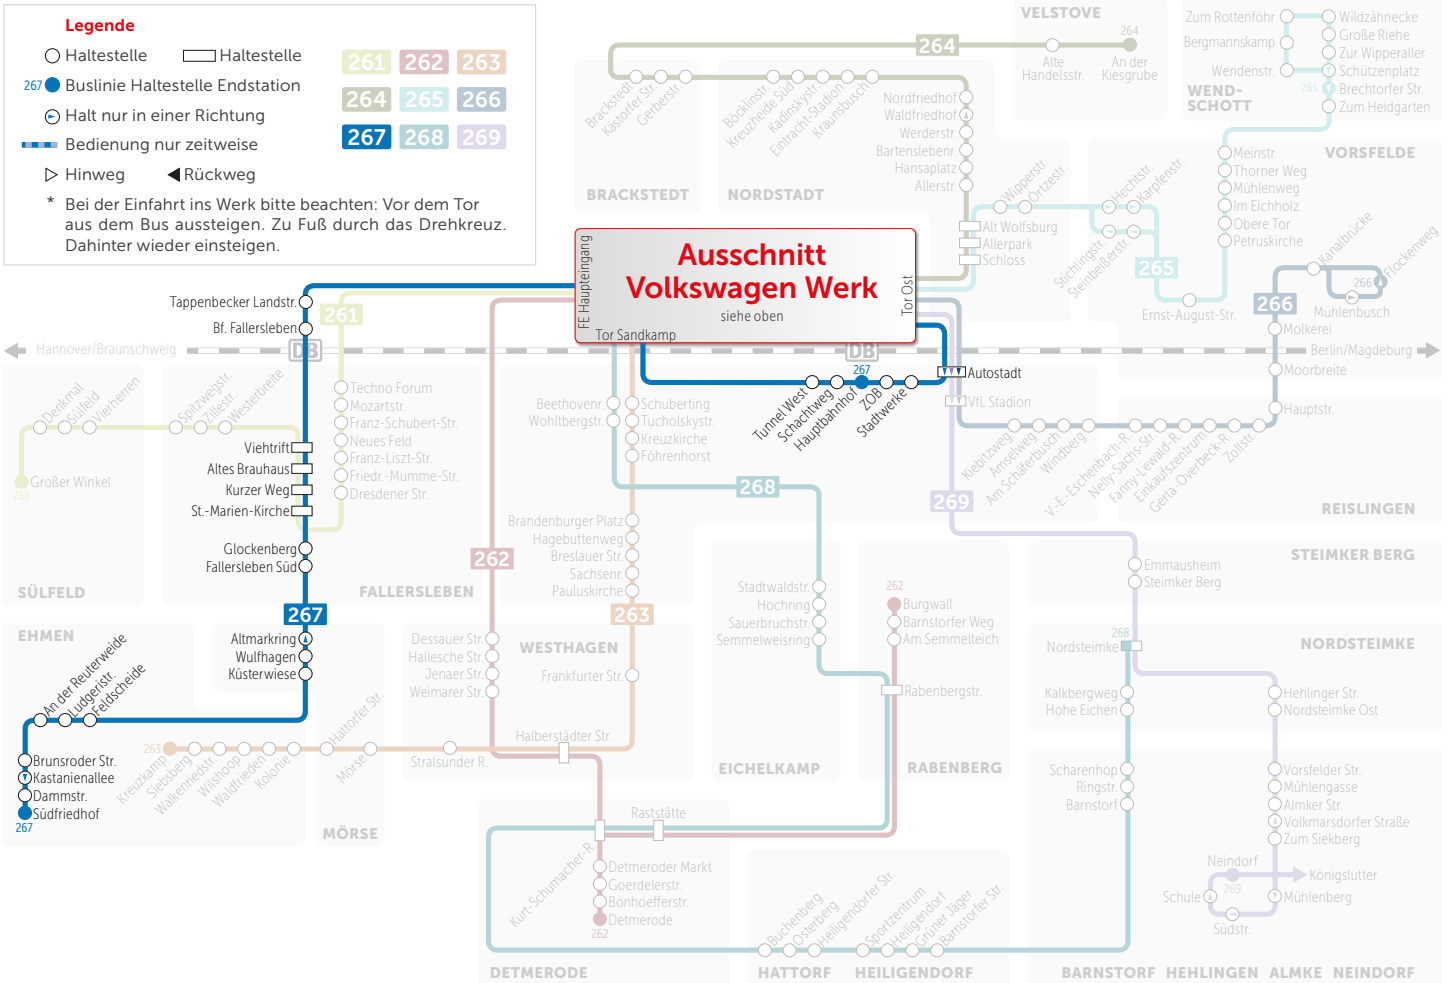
Legende
Haltestelle
Haltestelle
267 Buslinie Haltestelle Endstation
Halt nur in einer Richtung
Bedienung nur zeitweise
Hinweg
Rückweg
* Bei der Einfahrt ins Werk bitte beachten: Vor dem Tor aus dem Bus aussteigen. Zu Fuß durch das Drehkreuz. Dahinter wieder einsteigen.

261 262 263
264 265 266
267 268 269

Ausschnitt Volkswagen Werk
siehe oben
FE Haupteingang
Tor Sandkamp
Tor Ost

VELSTOVE
264
Alte Handelsstr.
An der Kiesgrube
Zum Rottenföhr
Bergmannskamp
Wendenstr.
WENDSCHOTT
Wildzähnecke
Große Riehe
Zur Wipperaller
Schützenplatz
265
Brechtorfer Str.
Zum Heidgarten
Brackstedt
Kästorfer Str.
Gerberstr.
BRACKSTEDT
Böcklinstr.
Kreuzheide Süd
Kadinskystr.
Eintracht-Stadion
Kraunsbusch
NORDSTADT
Nordfriedhof
Waldfriedhof
Werderstr.
Bartenslebenr.
Hansaplatz
Allerstr.
Alt Wolfsburg
Allerpark
Schloss
Wipperstr.
Ortzestr.
Stüchlingstr.
Steinbeißerstr.
Hechtstr.
Karpfenstr.
265
Meinstr.
Thorner Weg
Mühlenweg
Im Eichholz
Obere Tor
Petruskirche
VORSFELDE
Ernst-August-Str.
Kanalbrücke
Ilockenweg
266
266
Mühlenbusch
Molkerei
Moorbreite
Hauptstr.
Berlin/Magdeburg
Hannover/Braunschweig
DB
DB
Tappenbecker Landstr.
Bf. Fallersleben
261
Techno Forum
Mozartstr.
Franz-Schubert-Str.
Neues Feld
Franz-Liszt-Str.
Friedr.-Mumme-Str.
Dresdener Str.
Beethovenr.
Wohltbergstr.
Schuberting
Tucholskystr.
Kreuzkirche
Föhrenhorst
Tunnel West
Schachtweg
Hauptbahnhof
ZOB
Stadtwerke
267
Autostadt
VfL Stadion
Kiebitzweg
Amselweg
Am Schäferbusch
Windberg
V.-E.-Eschenbach-R.
Nelly-Sachs-Str.
Fanny-Lewald-R.
Einkaufszentrum
Greta-Overbeck-R.
Zollstr.
REISLINGEN
Denkmal
Sülfeld
Vierherren
Großer Winkel
261
Spitzwegstr.
Zillestr.
Westerbreite
Viehtrift
Altes Brauhaus
Kurzer Weg
St.-Marien-Kirche
Glockenberg
Fallersleben Süd
SÜLFELD
FALLERSLEBEN
268
Brandenburger Platz
Hagebuttenweg
Breslauer Str.
Sachsenr.
Pauluskirche
262
263
269
Emmausheim
Steimker Berg
STEIMKER BERG
267
EHMEN
Altmarkring
Wulfhagen
Küsterwiese
An der Reuterweide
Ludgeristr.
Feldscheide
Dessauer Str.
Hallesche Str.
Jenaer Str.
Weimarer Str.
WESTHAGEN
Frankfurter Str.
Stadtwaldstr.
Hochring
Sauerbruchstr.
Semmelweisring
262
Burgwall
Barnstorfer Weg
Am Semmelteich
268
Nordsteimke
NORDSTEIMKE
Kalkbergweg
Hohe Eichen
Hehlinger Str.
Nordsteimke Ost
Rabenbergstr.
263
Kreuzkamp
Siebsberg
Walkemiedstr.
Wilshoop
Waldfrieden
Kolonie
Hattorfer Str.
Mörse
Stralsunder R.
Halberstädter Str.
EICHELKAMP
RABENBERG
Brunsroder Str.
Kastanienallee
Dammstr.
Südfriedhof
267
MÖRSE
Raststätte
Kurt-Schumacher-R.
Detmeroder Markt
Goerdelerstr.
Bonhoefferstr.
Detmerode
262
Buchenberg
Osterberg
Heiligendorfer Str.
Sportzentrum
Heiligendorf
Grüner Jäger
Barnstorfer Str.
Scharenhop
Ringstr.
Barnstorf
Vorsfelder Str.
Mühlengasse
Almker Str.
Volkmarsdorfer Straße
Zum Siekberg
Neindorf
Königslutter
269
Schule
Mühlenberg
Südstr.
DETMERODE
HATTORF
HEILIGENDORF
BARNSTORF
HEHLINGEN
ALMKE
NEINDORF